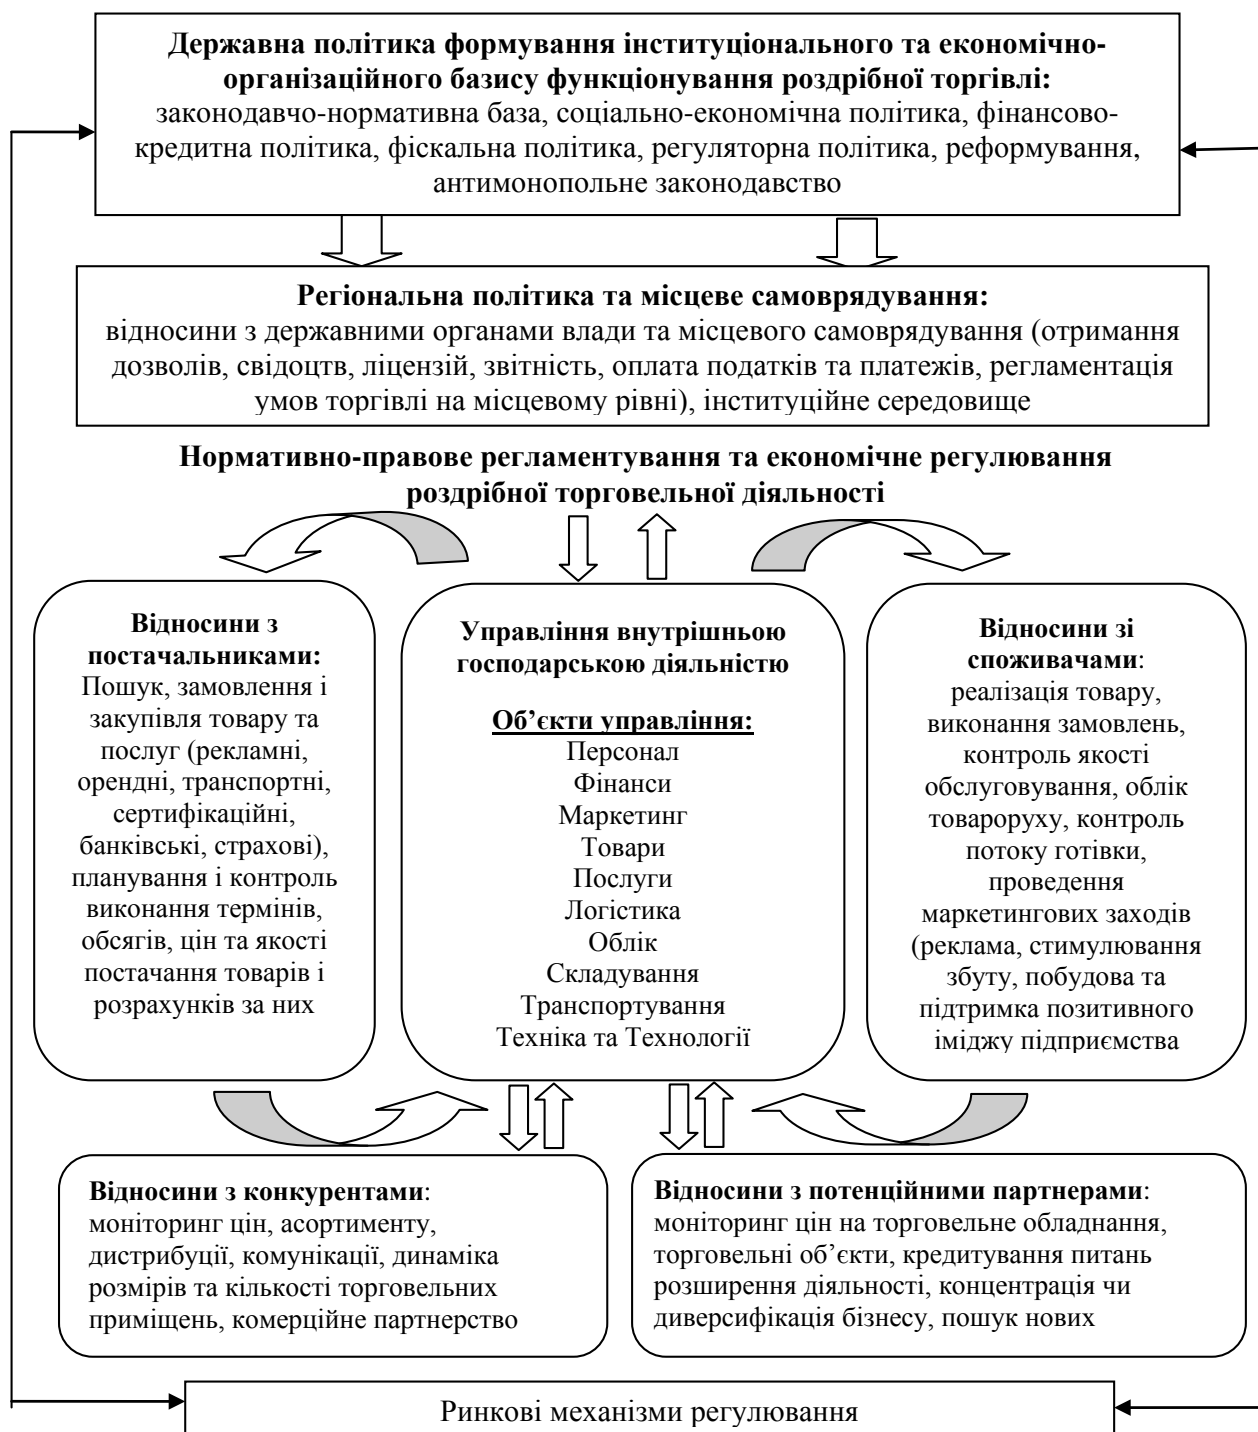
**Державна політика формування інституціонального та економічно-організаційного базису функціонування роздрібної торгівлі:**
законодавчо-нормативна база, соціально-економічна політика, фінансово-кредитна політика, фіскальна політика, регуляторна політика, реформування, антимонопольне законодавство

**Регіональна політика та місцеве самоврядування:**
відносини з державними органами влади та місцевого самоврядування (отримання дозволів, свідоцтв, ліцензій, звітність, оплата податків та платежів, регламентація умов торгівлі на місцевому рівні), інституційне середовище

**Нормативно-правове регламентування та економічне регулювання роздрібної торговельної діяльності**

**Відносини з постачальниками:**
Пошук, замовлення і закупівля товару та послуг (рекламні, орендні, транспортні, сертифікаційні, банківські, страхові), планування і контроль виконання термінів, обсягів, цін та якості постачання товарів і розрахунків за них

**Управління внутрішньою господарською діяльністю**

**Об'єкти управління:**
Персонал
Фінанси
Маркетинг
Товари
Послуги
Логістика
Облік
Складування
Транспортування
Техніка та Технології

**Відносини зі споживачами**:
реалізація товару, виконання замовлень, контроль якості обслуговування, облік товароруху, контроль потоку готівки, проведення маркетингових заходів (реклама, стимулювання збуту, побудова та підтримка позитивного іміджу підприємства

**Відносини з конкурентами**:
моніторинг цін, асортименту, дистрибуції, комунікації, динаміка розмірів та кількості торговельних приміщень, комерційне партнерство

**Відносини з потенційними партнерами**:
моніторинг цін на торговельне обладнання, торговельні об'єкти, кредитування питань розширення діяльності, концентрація чи диверсифікація бізнесу, пошук нових

Ринкові механізми регулювання